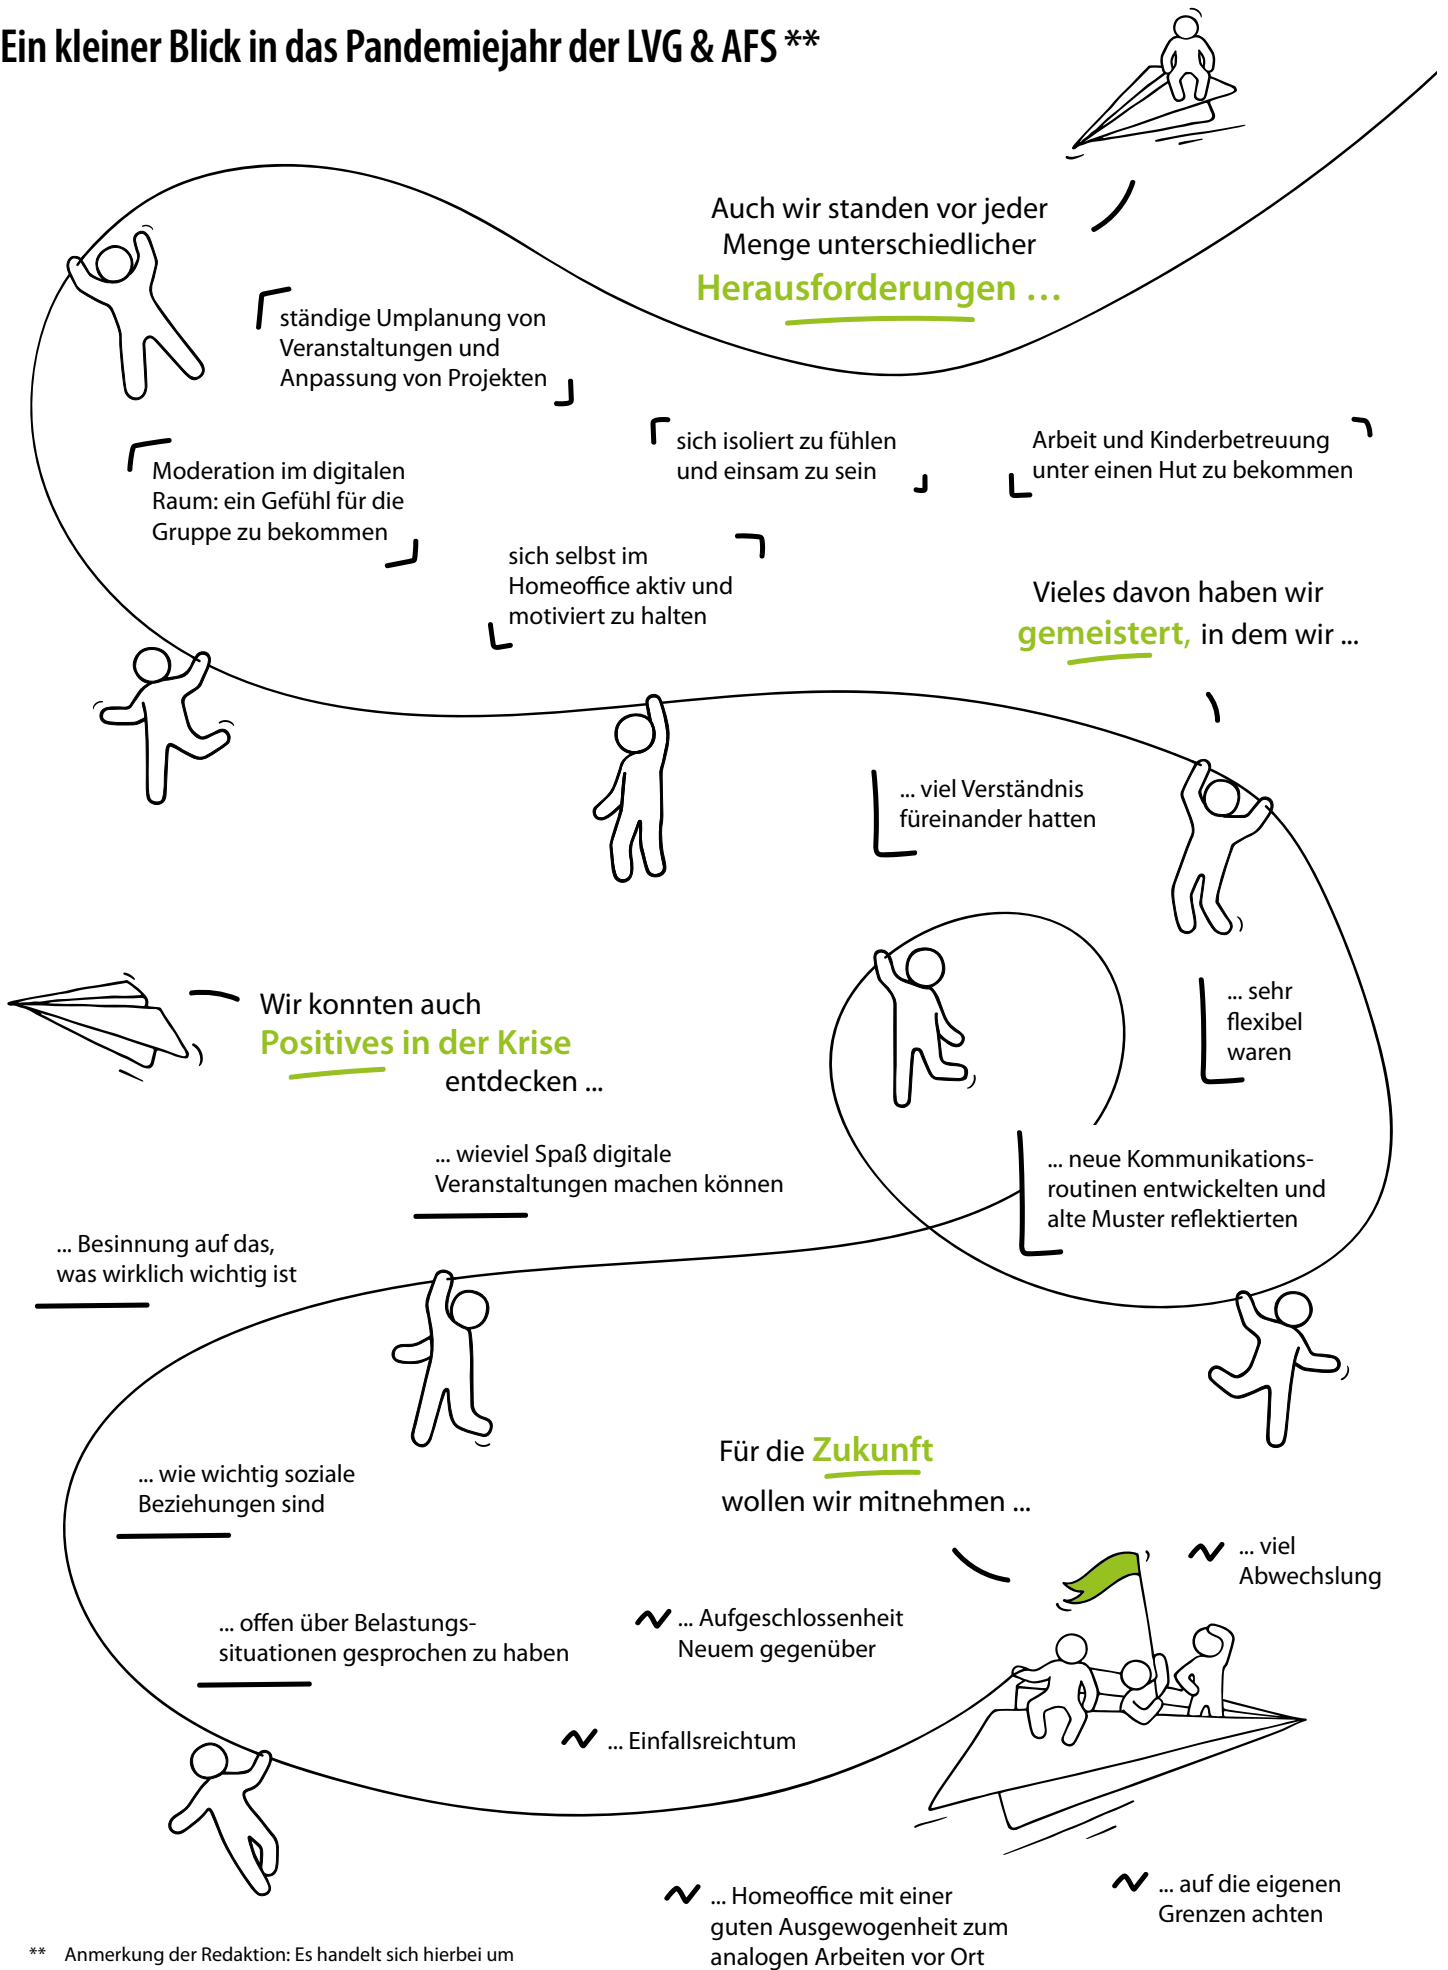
Ein kleiner Blick in das Pandemiejahr der LVG & AFS **

Auch wir standen vor jeder Menge unterschiedlicher Herausforderungen ...

ständige Umplanung von Veranstaltungen und Anpassung von Projekten

Moderation im digitalen Raum: ein Gefühl für die Gruppe zu bekommen

sich isoliert zu fühlen und einsam zu sein

Arbeit und Kinderbetreuung unter einen Hut zu bekommen

sich selbst im Homeoffice aktiv und motiviert zu halten

Vieles davon haben wir gemeistert, in dem wir ...

... viel Verständnis füreinander hatten

... sehr flexibel waren

... neue Kommunikationsroutinen entwickelten und alte Muster reflektierten

Wir konnten auch Positives in der Krise entdecken ...

... wieviel Spaß digitale Veranstaltungen machen können

... Besinnung auf das, was wirklich wichtig ist

... wie wichtig soziale Beziehungen sind

... offen über Belastungssituationen gesprochen zu haben

Für die Zukunft wollen wir mitnehmen ...

... viel Abwechslung

... Aufgeschlossenheit Neuem gegenüber

... Einfallsreichtum

... Homeoffice mit einer guten Ausgewogenheit zum analogen Arbeiten vor Ort

... auf die eigenen Grenzen achten

** Anmerkung der Redaktion: Es handelt sich hierbei um